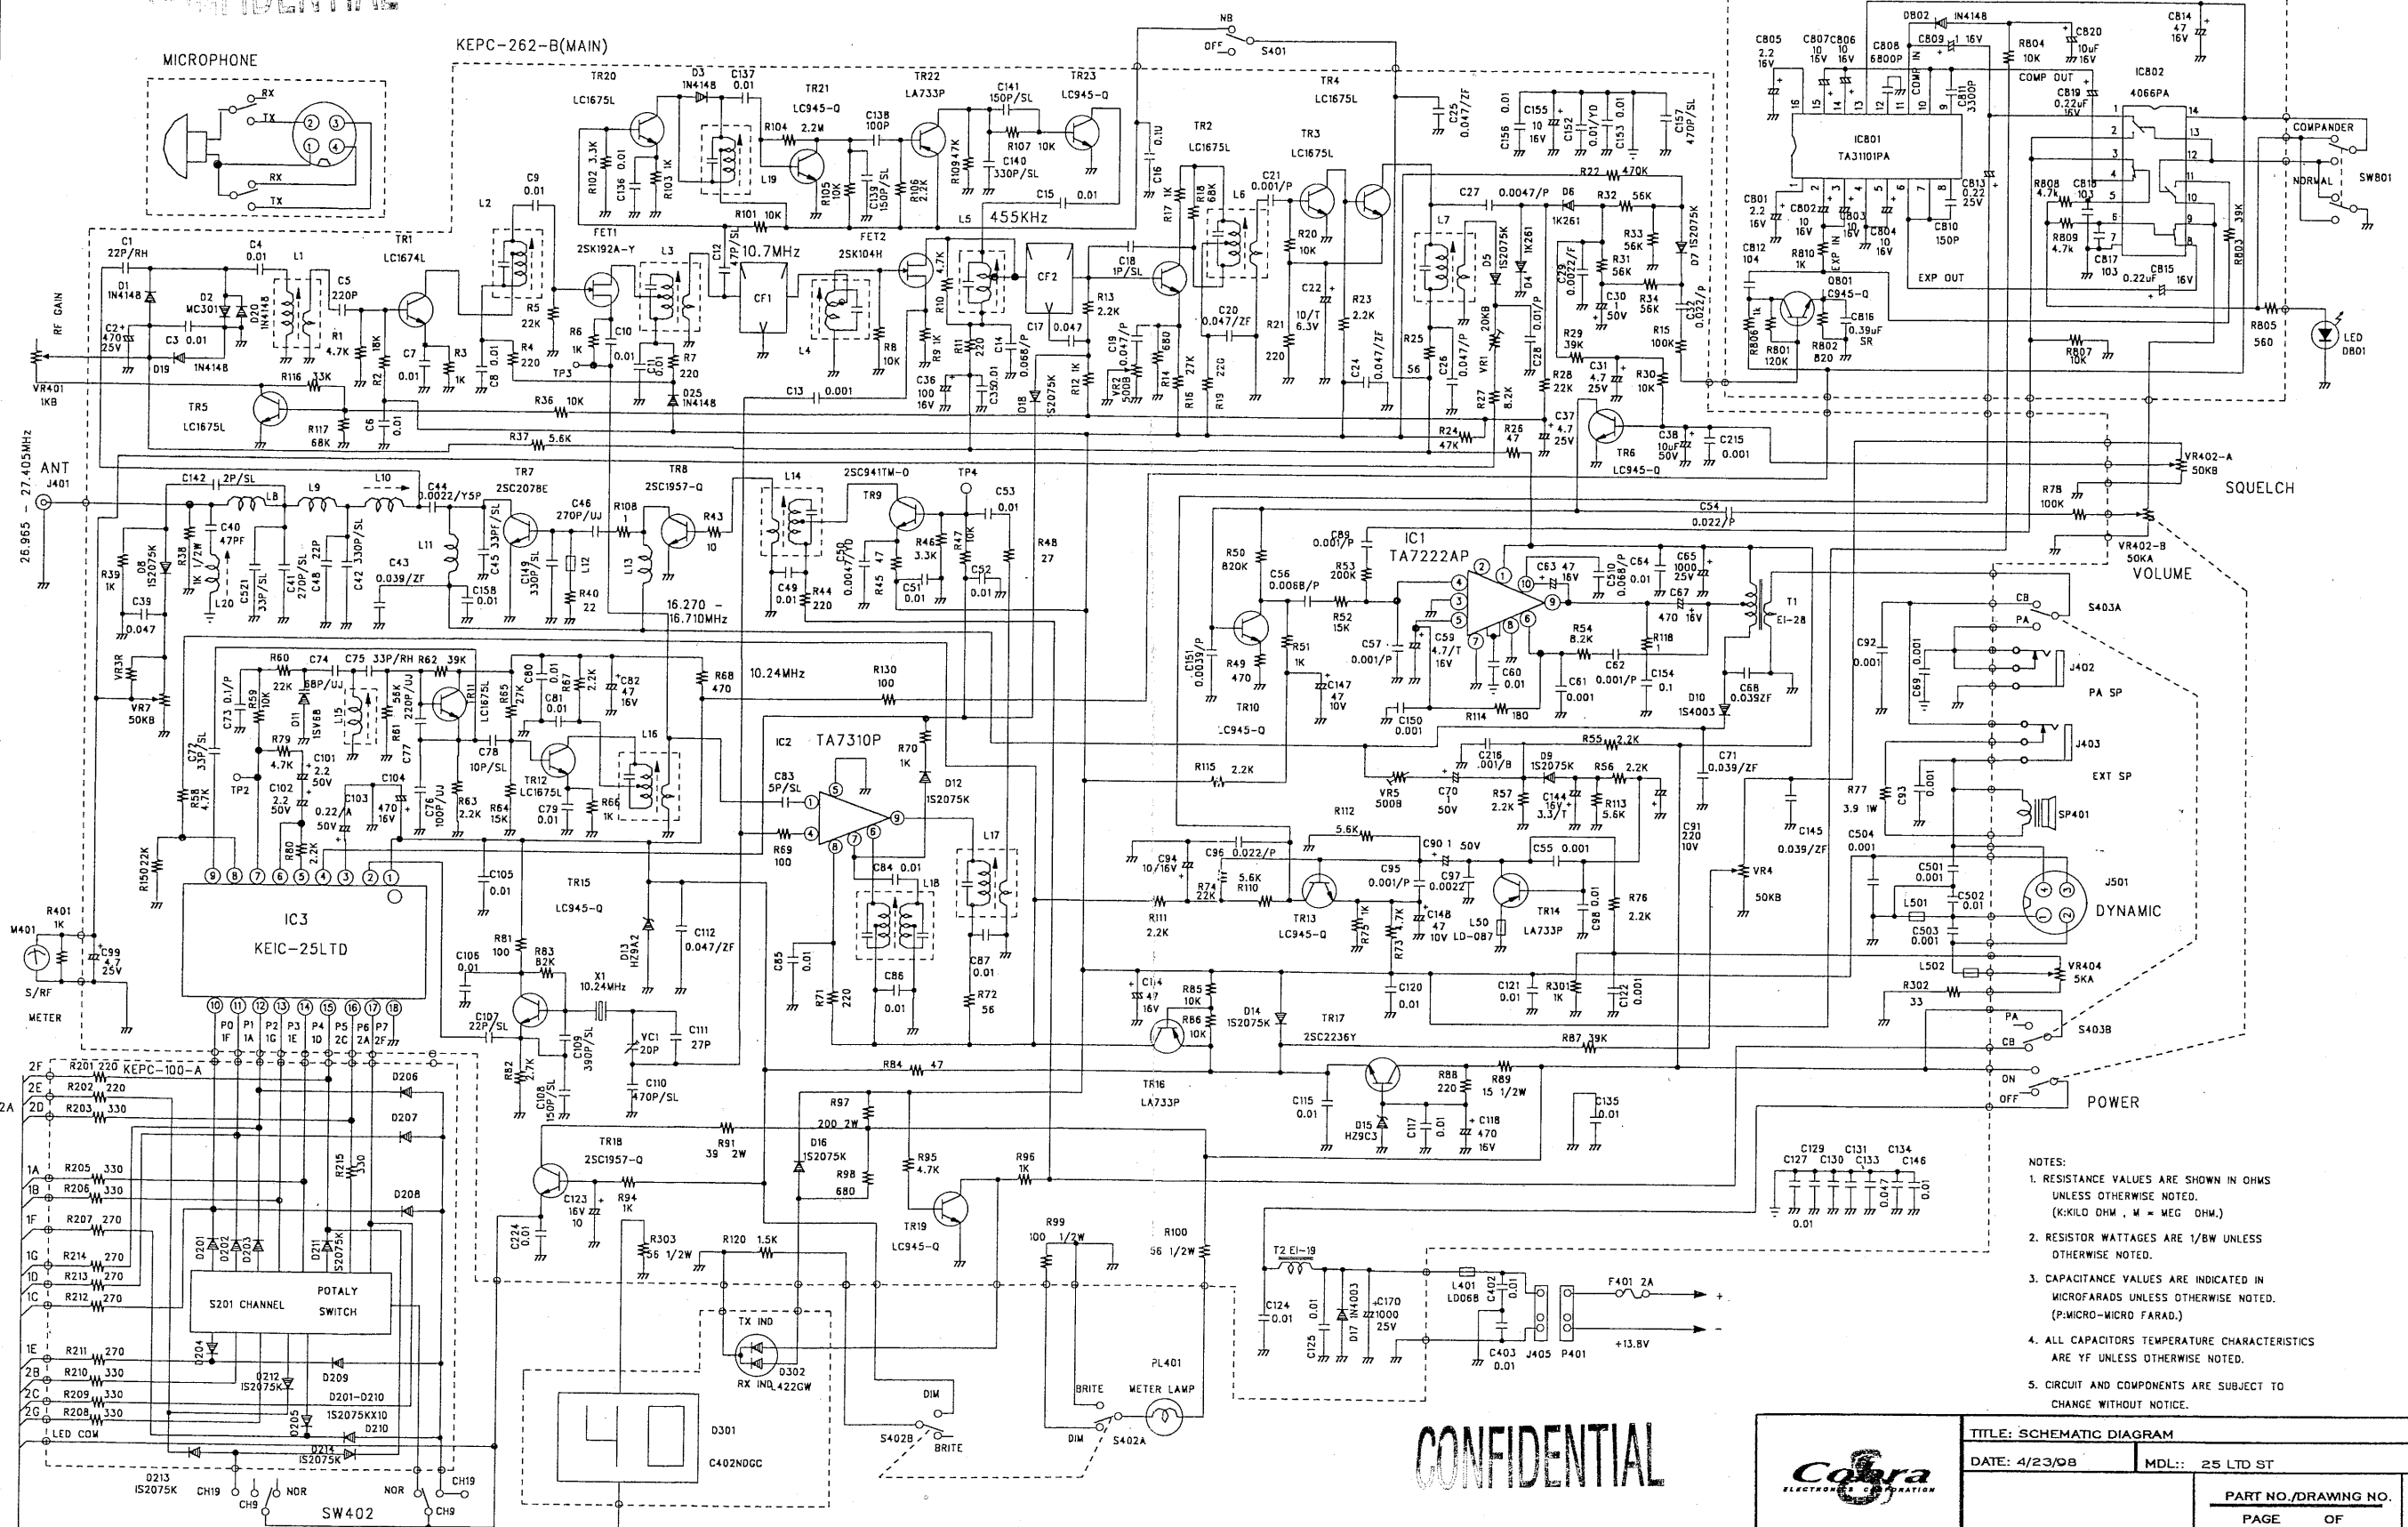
MICROPHONE

KEPC-262-B(MAIN)

RX
TX
RX
TX

NB
OFF
S401

TR20
LC1675L
D3
1N4148
C137
0.01
TR21
LC945-Q
TR22
LA733P
C141
150P/SL
TR23
LC945-Q
TR4
LC1675L

C9
0.01
L2
R102 3.3K
C136 0.01
R103 1K
R104 2.2M
C138 100P
R107 10K
C140 330P/SL
R105 10K
C139 150P/SL
R106 2.2K
R1094.7K
C15 0.01
C16 0.1U
TR2 LC1675L
TR3 LC1675L
C25 0.047/ZF
C156 0.01
C155 10 16V
C152 0.01/YD
C153 0.01
C157 470P/SL
R22 470K
C27 0.0047/P
D6 1K261
R32 56K
R33 56K
R31 56K
R34 56K
D7 1S2075K
C32 0.022/P
R15 100K
R30 10K

L19
R101 10K
FET1 2SK192A-Y
L3
C12 47P/SL
10.7MHz
CF1
FET2 2SK104H
L5
455KHz
CF2
R17 1K
R18 68K
L6
C21 0.001/P
R20 10K
C22 10/T 6.3V
R23 2.2K
R21 220
C24 0.047/ZF
L7
D5 1S2075K
D4 1K261
C29 0.0022/F
C30 1 50V
C28 0.01/P
R29 39K
C31 4.7 25V
R28 22K

C1 22P/RH
C4 0.01
L1
TR1 LC1674L
D1 1N4148
D2 MC301
D20 1N4148
C5 220P
RF GAIN
C2 470 25V
C3 0.01
D19 1N4148
R1 4.7K
R2 18K
C7 0.01
R3 1K
R5 22K
R4 220
C8 0.01
R6 1K
C10 0.01
C11 0.01
R7 220
TP3
D25 1N4148
L4
R8 10K
R9 1K
R10 4.7K
R11 220
C14 0.068/P
C36 100 16V
C350 0.01
C13 0.001
C17 0.047
C18 1P/SL
R13 2.2K
C19 0.047/P
VR2 500B
R14 680
R16 27K
R19 22G
C20 0.047/ZF
R25 56
C26 0.047/P
VR1 20KB
R27 8.2K
R26 47
R24 47K
C37 4.7 25V
TR6 LC945-Q
C38 10uF 50V
C215 0.001
D18 1S2075K
R12 1K

VR401 1KB
R116 33K
TR5 LC1675L
R117 68K
C6 0.01
R36 10K
R37 5.6K

ANT J401
26.965 - 27.405MHz
C142 2P/SL
L8
L9
L10
C44 0.0022/Y5P
TR7 2SC2078E
C46 270P/UJ
R108 1
TR8 2SC1957-Q
R43 10
L14
TR9 2SC941TM-O
TP4
C53 0.01
R48 27
C40 47PF
R38 1K 1/2W
D8 1S2075K
R39 1K
C39 0.047
L20
C521 33P/SL
C41 270P/SL
C48 22P
C42 330P/SL
C43 0.039/ZF
L11
C45 33PF/SL
C158 0.01
C149 330P/SL
L12
R40 22
L13
16.270 - 16.710MHz
C49 0.01
R44 220
C50 0.0047/YD
R45 47
R46 3.3K
C51 0.01
R47 10K
C52 0.01

VR3R
VR7 50KB
R60 22K
C74
C75 33P/RH
R62 39K
C80 0.01
R67 2.2K
C82 47 16V
R68 470
10.24MHz
R130 100
C73 0.1/P
R59 10K
D11 1SV68
C76 68P/UJ
L15
R81 56K
C77 220P/UJ
TR11 LC1675L
R65 27K
C81 0.01
L16
C72 33P/SL
R79 4.7K
TP2
C101 2.2 50V
C78 10P/SL
TR12 LC1675L
C102 2.2 50V
C104 470 16V
C103 0.22/A 50V
C76 100P/UJ
R63 2.2K
R64 15K
C79 0.01
R66 1K
R58 4.7K
R80 2.2K
R150 22K
IC2 TA7310P
R70 1K
C83 5P/SL
D12 1S2075K
R69 100
C84 0.01
L17
L18

IC3
KEIC-25LTD
C105 0.01
TR15 LC945-Q
C112 0.047/ZF
D13 HZ9A2
C106 0.01
R81 100
R83 82K
X1 10.24MHz
C85 0.01
C86 0.01
C87 0.01
R72 56
R71 220
C107 22P/SL
VC1 20P
C111 27P
R82 2.7K
C109 390P/SL
C110 470P/SL
C108 150P/SL

R401 1K
M401
S/RF METER
C99 4.7 25V
P0 1F
P1 1A
P2 1G
P3 1E
P4 1D
P5 2C
P6 2A
P7 2F

KEPC-100-A
2F R201 220
2E R202 220
2D R203 330
2A
D206
D207
1A R205 330
1B R206 330
R215 330
D208
1F R207 270
1G R214 270
1D R213 270
1C R212 270
D201 D202 D203
D211 1S2075K
S201 CHANNEL
POTALY SWITCH
D204
1E R211 270
2B R210 330
2C R209 330
2G R208 330
D212 1S2075K
D209
D201-D210
D205
1S2075KX10
D210
LED COM
D214 1S2075K
D213 1S2075K
CH19 CH9 NOR
NOR
CH19 CH9
SW402

R84 47
TR16 LA733P
R97 200 2W
TR18 2SC1957-Q
R91 39 2W
D16 1S2075K
R98 680
R95 4.7K
R96 1K
TR19 LC945-Q
C123 16V 10
R94 1K
C224 0.01
R303 56 1/2W
R120 1.5K
R99 100 1/2W
R100 56 1/2W
TX IND
D302
RX IND 422GW
D301
40
C402NDGC
DIM
S402B BRITE
BRITE
METER LAMP
PL401
DIM
S402A

IC1 TA7222AP
R50 820K
C89 0.001/P
C56 0.0068/P
R53 200K
C63 47 16V
C610 0.068/P
C64 0.01
C65 1000 25V
C67 470 16V
T1 EI-28
R52 15K
C57 0.001/P
C59 4.7/T 16V
C60 0.01
R54 8.2K
R118 1
C62 0.001/P
C61 0.001
C154 0.1
D10 1S4003
C68 0.039ZF
C151 0.0039/P
R49 470
R51 1K
C147 47 10V
TR10 LC945-Q
C150 0.001
R114 180
R55 2.2K
C216 .001/B
D9 1S2075K
R56 2.2K
C71 0.039/ZF
R115 2.2K
VR5 500B
C70 1 50V
R57 2.2K
C144 16V 3.3/T
R113 5.6K
C91 220 10V
C145 0.039/ZF
R112 5.6K
C94 10/16V
C96 0.022/P
C90 1 50V
C55 0.001
R74 22K
R110 5.6K
C95 0.001/P
C97 0.0022
R111 2.2K
TR13 LC945-Q
R75 1K
R73 4.7K
C148 47 10V
L50 LD-087
TR14 LA733P
C98 0.01
R76 2.2K
C114 47 16V
R85 10K
R86 10K
D14 1S2075K
TR17 2SC2236Y
C120 0.01
C121 0.01
R301 1K
C122 0.001
R87 39K
C115 0.01
D15 HZ9C3
C117 0.01
R88 220
R89 15 1/2W
C118 470 16V
C135 0.01

C54 0.022/P
R78 100K
VR402-B 50KA
VOLUME
VR402-A 50KB
SQUELCH
S403A
CB PA
C92 0.001
C69 0.001
J402 PA SP
J403 EXT SP
R77 3.9 1W
C93 0.001
SP401
VR4 50KB
C504 0.001
C501 0.001
C502 0.01
L501
C503 0.001
J501 DYNAMIC
L502
VR404 5KA
R302 33
PA CB
S403B
ON OFF
POWER

C805 2.2 16V
C807 10 16V
C806 10 16V
C808 6800P
C809 1 16V
D802 1N4148
R804 10K
C820 10uF 16V
C814 47 16V
COMP OUT
C819 0.22uF 16V
IC802 4066PA
C811 3300P
IC801 TA31101PA
COMPANDER
NORMAL
SW801
C801 2.2 16V
C802 10 16V
C803 10 16V
C804 10 16V
C810 150P
C813 0.22 25V
R808 4.7K
C818 103
R809 4.7K
C817 103
C815 0.22uF 16V
R803 39K
C812 104
R810 1K
EXP IN
EXP OUT
Q801 C945-Q
C816 0.39uF SR
R806 1K
R801 120K
R802 820
R805 560
R807 10K
LED D801

C129 C127 C130 C131 C133 C134 C146
0.047 0.01 0.01

T2 EI-19
C124 0.01
C125 0.01
D17 1N4003
C170 1000 25V
L401 LD068
C402 0.01
C403 0.01
J405 P401
F401 2A
+
-
+13.8V

NOTES:
1. RESISTANCE VALUES ARE SHOWN IN OHMS UNLESS OTHERWISE NOTED. (K:KILO OHM , M = MEG OHM.)
2. RESISTOR WATTAGES ARE 1/8W UNLESS OTHERWISE NOTED.
3. CAPACITANCE VALUES ARE INDICATED IN MICROFARADS UNLESS OTHERWISE NOTED. (P:MICRO-MICRO FARAD.)
4. ALL CAPACITORS TEMPERATURE CHARACTERISTICS ARE YF UNLESS OTHERWISE NOTED.
5. CIRCUIT AND COMPONENTS ARE SUBJECT TO CHANGE WITHOUT NOTICE.

CONFIDENTIAL

Cobra ELECTRONICS CORPORATION
TITLE: SCHEMATIC DIAGRAM
DATE: 4/23/98
MDL:: 25 LTD ST
PART NO./DRAWING NO.
PAGE OF